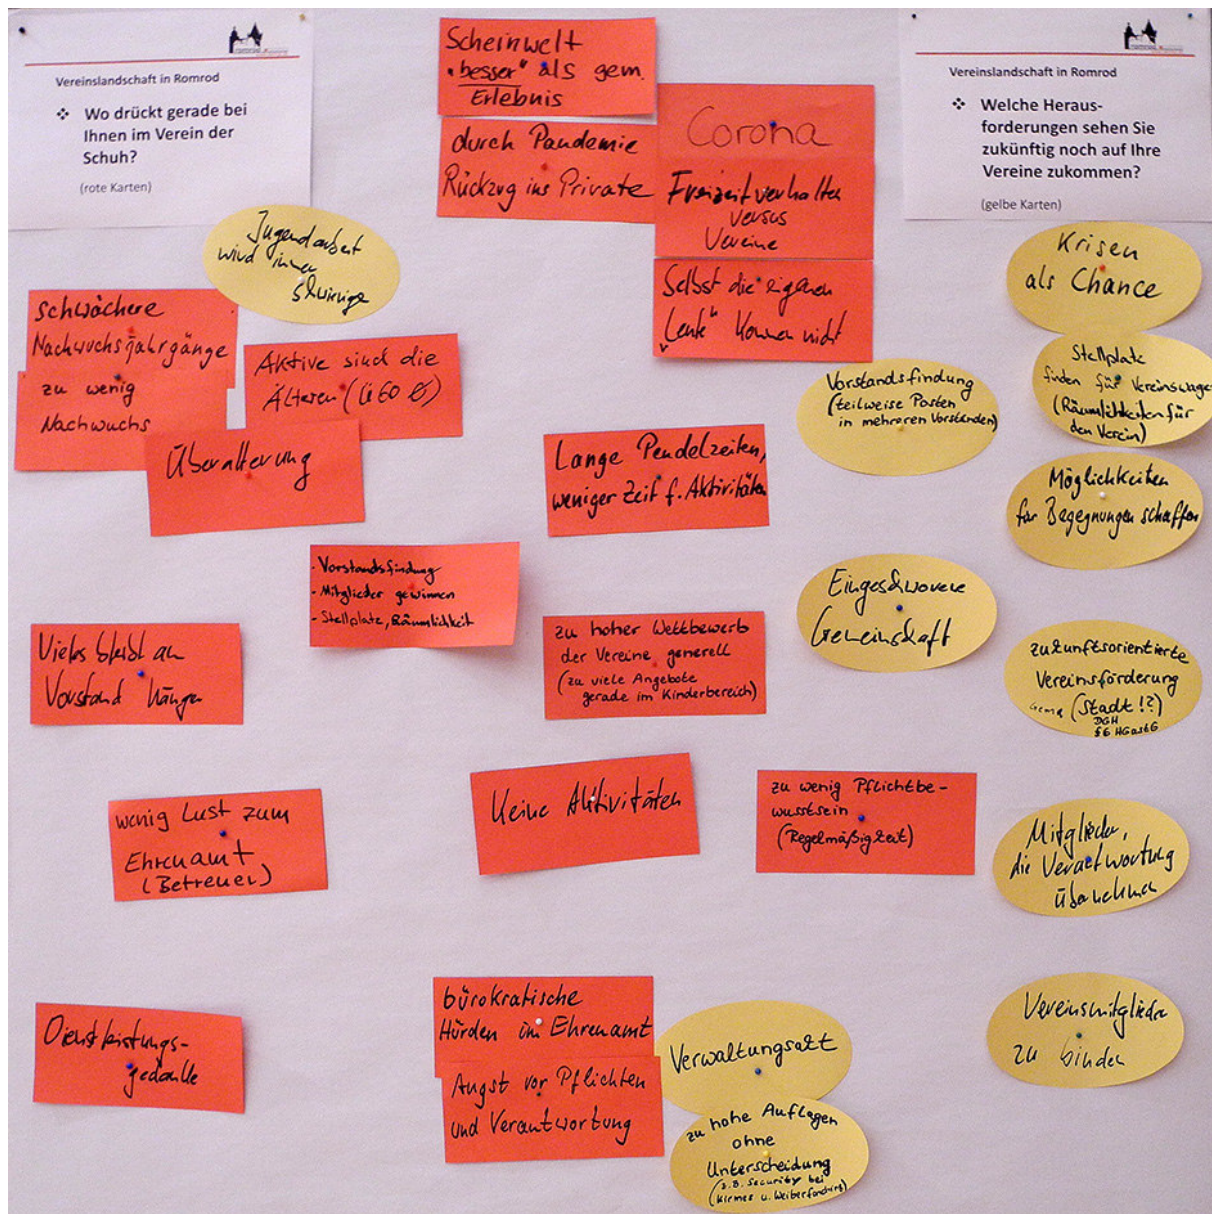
Vereinslandschaft in Romrod

❖ Wo drückt gerade bei Ihnen im Verein der Schuh?

(rote Karten)

Scheinwelt „besser" als gem. Erlebnis

durch Pandemie Rückzug ins Private

Corona

Freizeitverhalten versus Vereine

Selbst die eigenen „Lenk" können nicht

Vereinslandschaft in Romrod

❖ Welche Herausforderungen sehen Sie zukünftig noch auf Ihre Vereine zukommen?

(gelbe Karten)

Jugendarbeit wird immer schwieriger

Krisen als Chance

schwächere Nachwuchsjahrgänge

zu wenig Nachwuchs

Aktive sind die Älteren (ü 60 Ø)

Überalterung

Vorstandsfindung (teilweise Posten in mehreren Vorständen)

Stellplatz finden für Vereinsutensilien (Räumlichkeiten für den Verein)

Lange Pendelzeiten, weniger Zeit f. Aktivitäten

Möglichkeiten für Begegnungen schaffen

- Vorstandsfindung
- Mitglieder gewinnen
- Stellplatz, Räumlichkeit

Eingeschworene Gemeinschaft

Vieles bleibt am Vorstand hängen

zu hoher Wettbewerb der Vereine generell (zu viele Angebote gerade im Kinderbereich)

zukunftsorientierte Vereinsförderung Gema (Stadt !?) DGH §6 HGastG

wenig Lust zum Ehrenamt (Betreuer)

Keine Aktivitäten

zu wenig Pflichtbewusstsein (Regelmäßigkeit)

Mitglieder, die Verantwortung übernehmen

Dienstleistungsgedanke

bürokratische Hürden im Ehrenamt

Angst vor Pflichten und Verantwortung

Verwaltungsakt

zu hohe Auflagen ohne Unterscheidung z.B. Security bei Kirmes u. Weiberfastnacht

Vereinsmitglieder zu binden